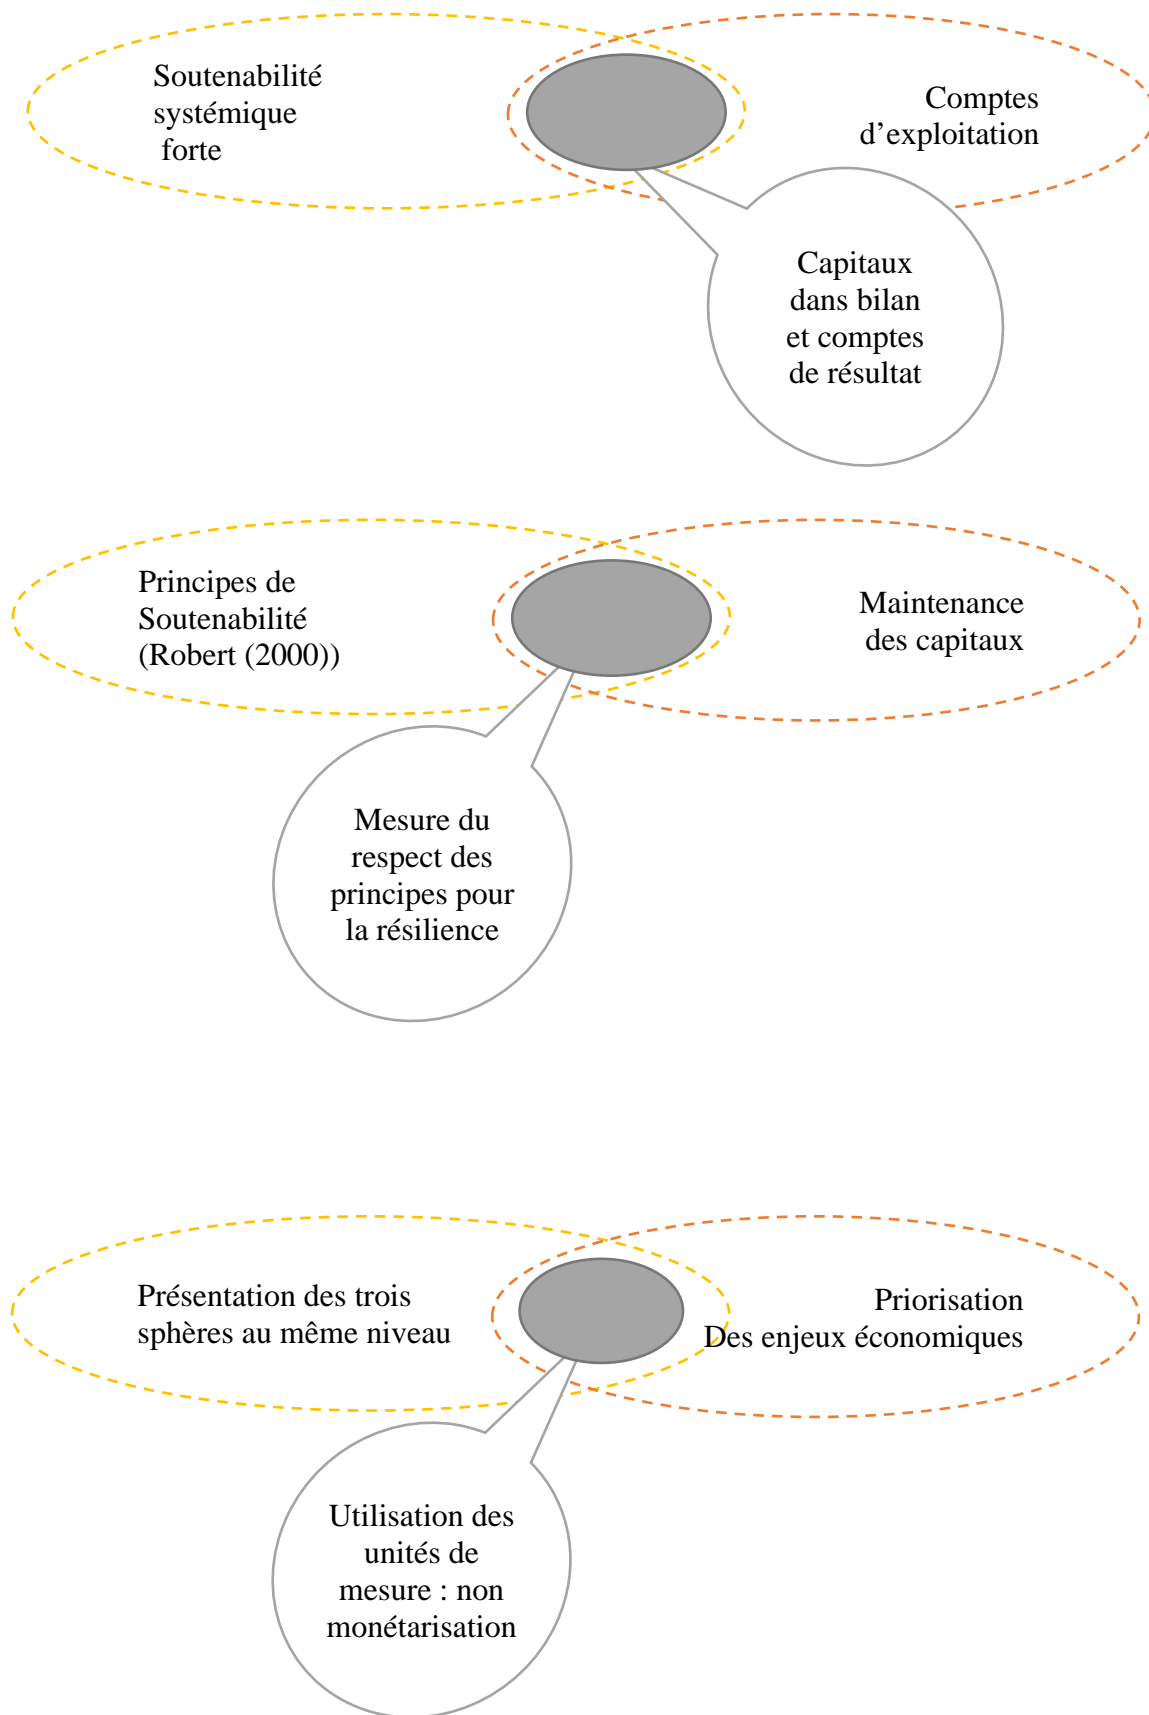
Soutenabilité systémique forte

Comptes d’exploitation

Capitaux dans bilan et comptes de résultat

Principes de Soutenabilité (Robert (2000))

Maintenance des capitaux

Mesure du respect des principes pour la résilience

Présentation des trois sphères au même niveau

Priorisation Des enjeux économiques

Utilisation des unités de mesure : non monétarisation